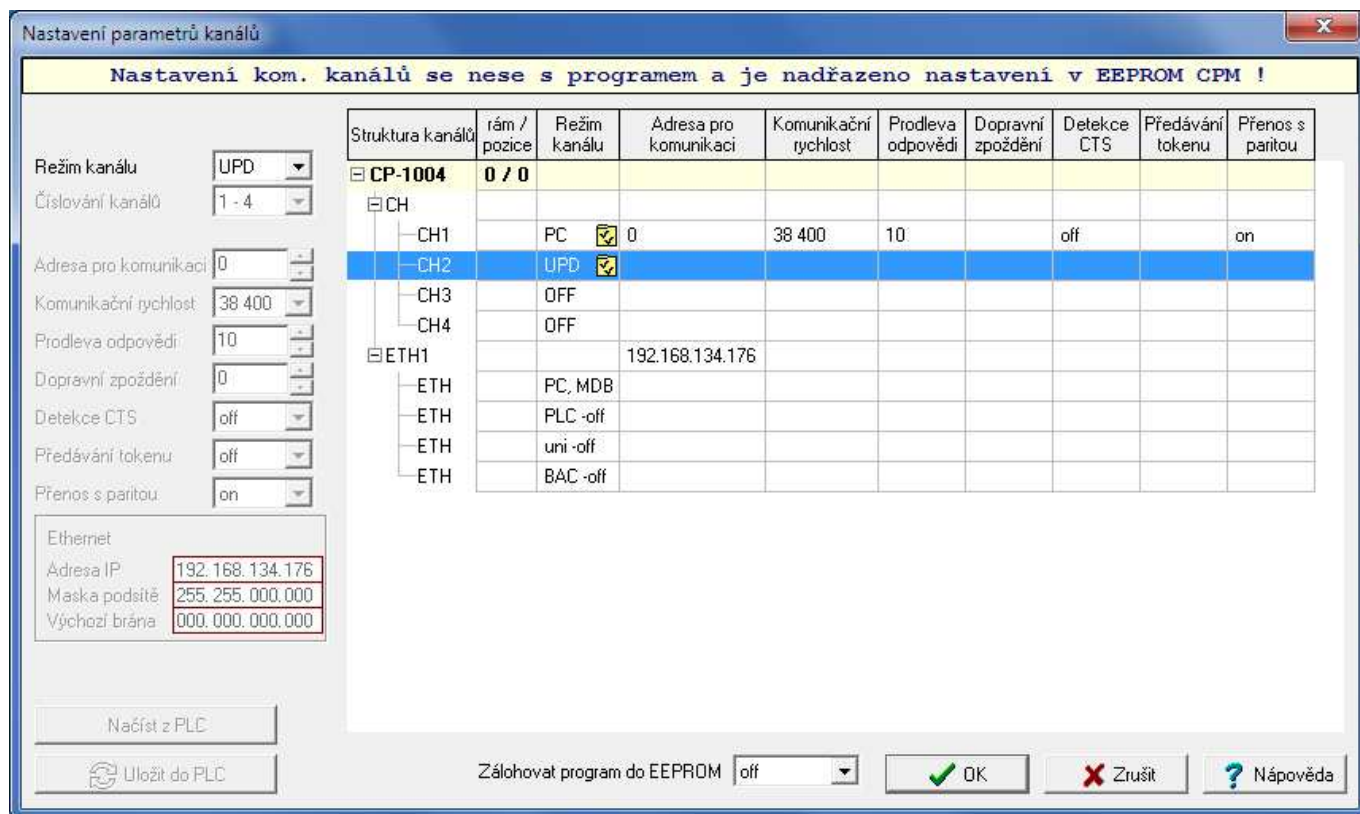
Nastavení parametrů kanálů

Nastavení kom. kanálů se nese s programem a je nadřazeno nastavení v EEPROM CPM !

Režim kanálu UPD
Číslování kanálů 1 - 4
Adresa pro komunikaci 0
Komunikační rychlost 38 400
Prodleva odpovědi 10
Dopravní zpoždění 0
Detekce CTS off
Předávání tokenu off
Přenos s paritou on

Ethernet
Adresa IP 192. 168. 134. 176
Maska podsítě 255. 255. 000. 000
Výchozí brána 000. 000. 000. 000

| Struktura kanálů | rám / pozice | Režim kanálu | Adresa pro komunikaci | Komunikační rychlost | Prodleva odpovědi | Dopravní zpoždění | Detekce CTS | Předávání tokenu | Přenos s paritou |
|---|---|---|---|---|---|---|---|---|---|
| CP-1004 | 0 / 0 | | | | | | | | |
| CH | | | | | | | | | |
| CH1 | | PC | 0 | 38 400 | 10 | | off | | on |
| CH2 | | UPD | | | | | | | |
| CH3 | | OFF | | | | | | | |
| CH4 | | OFF | | | | | | | |
| ETH1 | | | 192.168.134.176 | | | | | | |
| ETH | | PC, MDB | | | | | | | |
| ETH | | PLC -off | | | | | | | |
| ETH | | uni -off | | | | | | | |
| ETH | | BAC -off | | | | | | | |

Načíst z PLC
Uložit do PLC
Zálohovat program do EEPROM off
OK
Zrušit
Nápověda